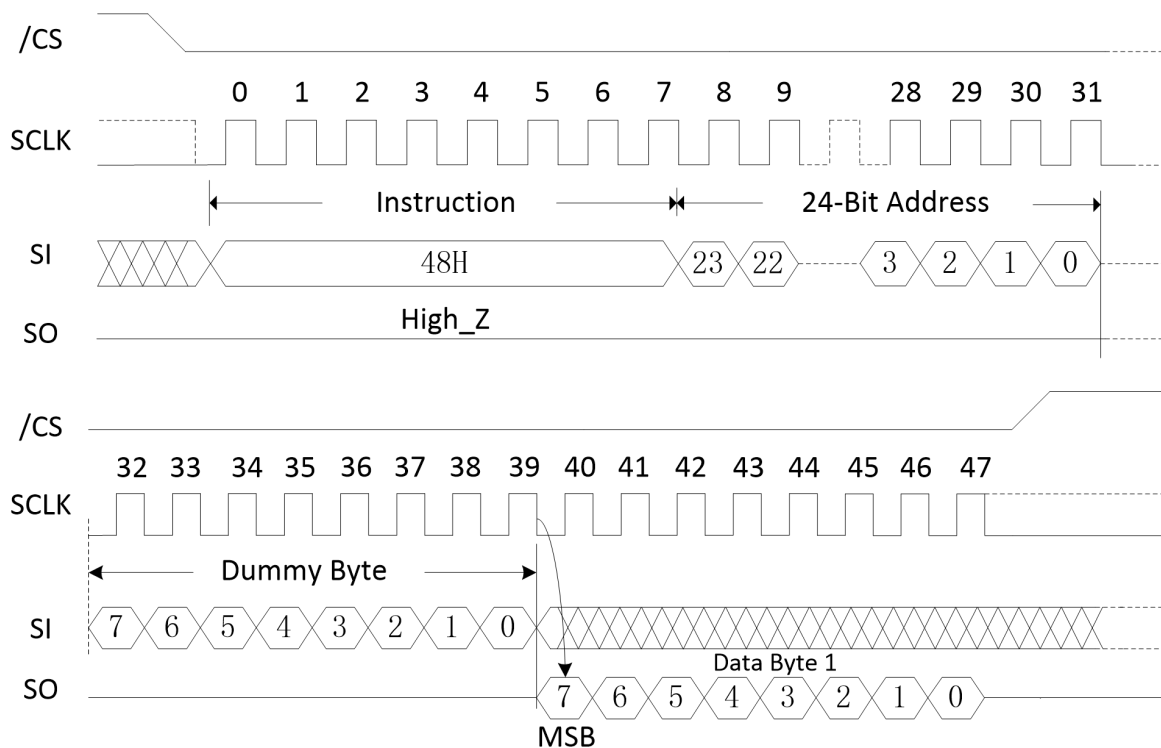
/CS

0 1 2 3 4 5 6 7 8 9 28 29 30 31

SCLK

Instruction

24-Bit Address

SI

48H

23 22 3 2 1 0

SO

High_Z

/CS

32 33 34 35 36 37 38 39 40 41 42 43 44 45 46 47

SCLK

Dummy Byte

SI

7 6 5 4 3 2 1 0

Data Byte 1

SO

7 6 5 4 3 2 1 0

MSB